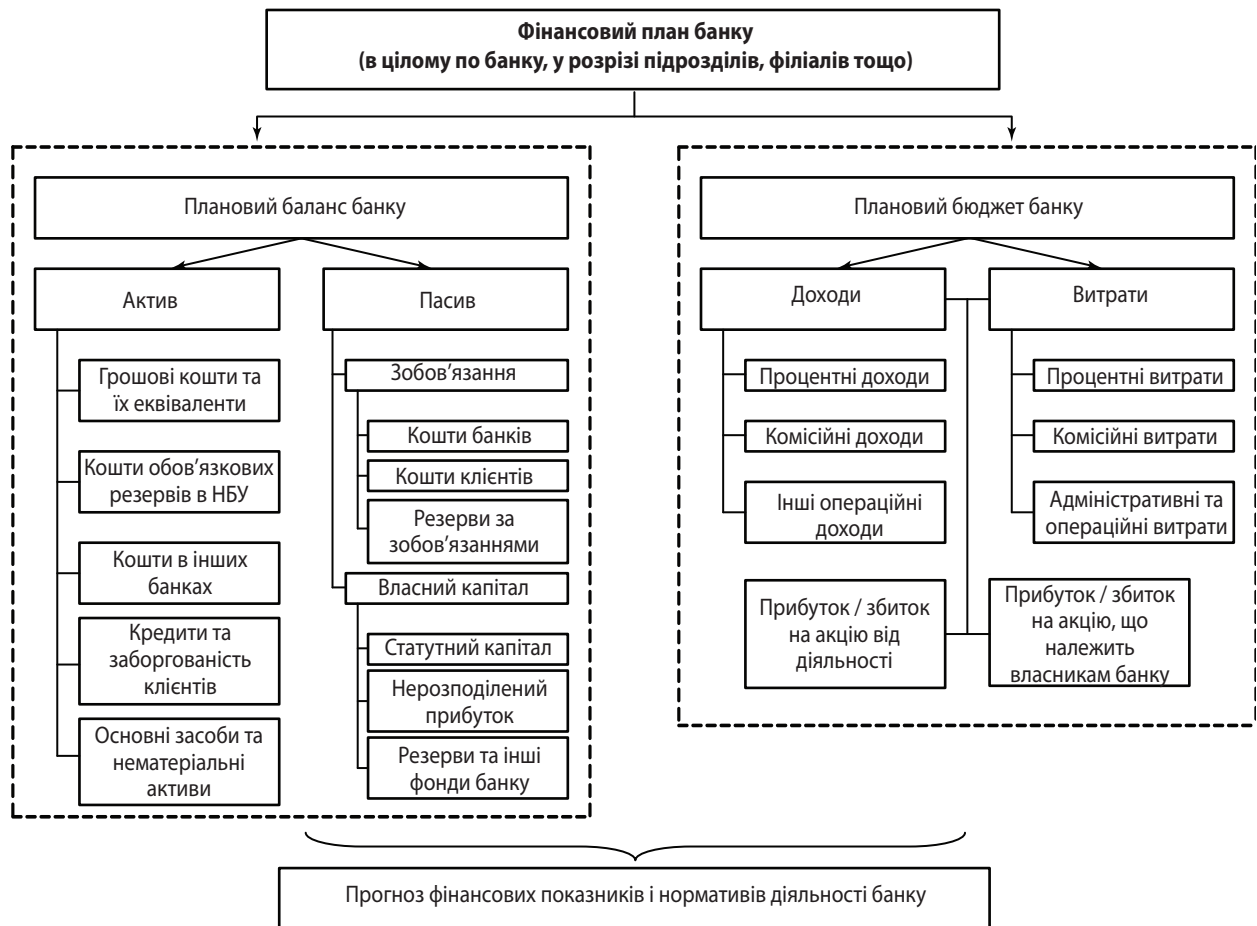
Фінансовий план банку
(в цілому по банку, у розрізі підрозділів, філіалів тощо)

Плановий баланс банку

Актив

Грошові кошти та їх еквіваленти

Кошти обов'язкових резервів в НБУ

Кошти в інших банках

Кредити та заборгованість клієнтів

Основні засоби та нематеріальні активи

Пасив

Зобов'язання

Кошти банків

Кошти клієнтів

Резерви за зобов'язаннями

Власний капітал

Статутний капітал

Нерозподілений прибуток

Резерви та інші фонди банку

Плановий бюджет банку

Доходи

Процентні доходи

Комісійні доходи

Інші операційні доходи

Витрати

Процентні витрати

Комісійні витрати

Адміністративні та операційні витрати

Прибуток / збиток на акцію від діяльності

Прибуток / збиток на акцію, що належить власникам банку

Прогноз фінансових показників і нормативів діяльності банку